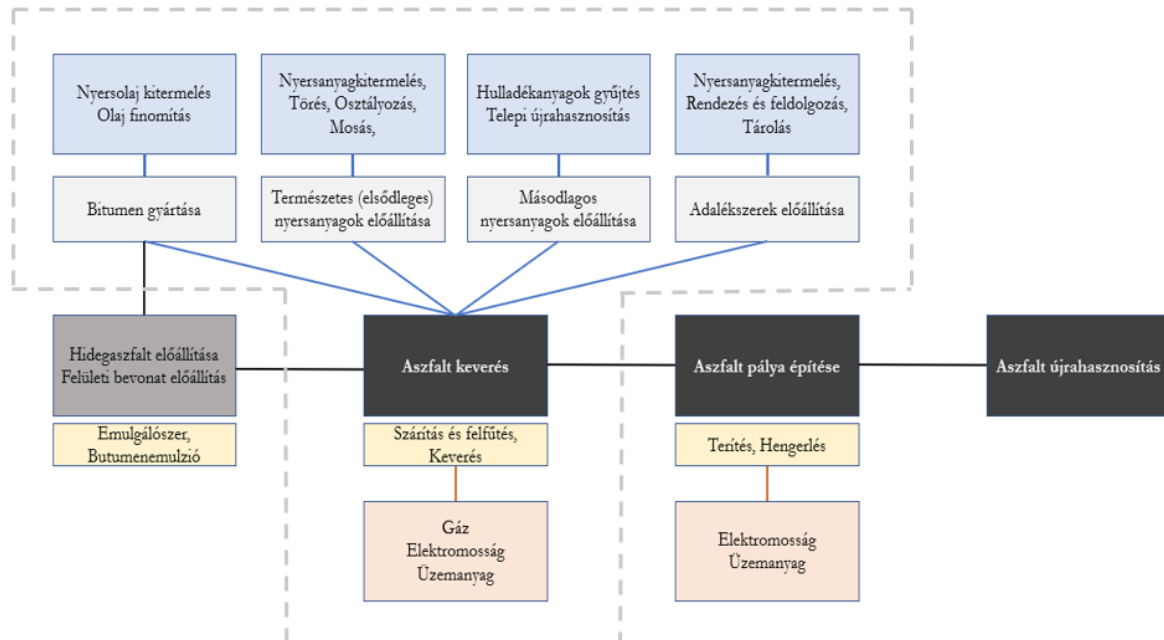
Nyersolaj kitermelés
Olaj finomítás

Nyersanyagkitermelés,
Törés, Osztályozás,
Mosás,

Hulladékanyagok gyűjtés
Telepi újrahasznosítás

Nyersanyagkitermelés,
Rendezés és feldolgozás,
Tárolás

Bitumen gyártása

Természetes (elsődleges)
nyersanyagok előállítása

Másodlagos
nyersanyagok előállítása

Adalékszerek előállítása

Hidegaszfalt előállítása
Felületi bevonat előállítás

Emulgálószer,
Butumenemulzió

Aszfalt keverés

Szárítás és felfűtés,
Keverés

Gáz
Elektromosság
Üzemanyag

Aszfalt pálya építése

Terítés, Hengerlés

Elektromosság
Üzemanyag

Aszfalt újrahasznosítás